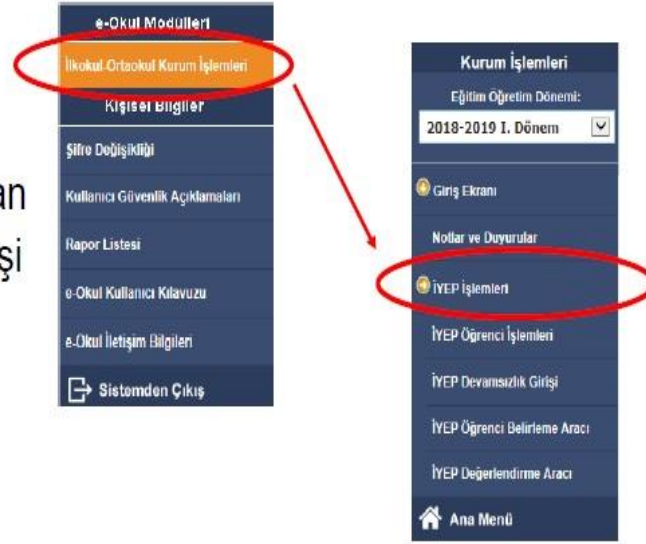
an
şi

e-Okul Modülleri
İlkokul-Ortaokul Kurum İşlemleri
Kişisel Bilgiler
Şifre Değişikliği
Kullanıcı Güvenlik Açıklamaları
Rapor Listesi
e-Okul Kullanıcı Kılavuzu
e-Okul İletişim Bilgileri
Sistemden Çıkış

Kurum İşlemleri
Eğitim Öğretim Dönemi:
2018-2019 I. Dönem
Giriş Ekranı
Notlar ve Duyurular
İYEP İşlemleri
İYEP Öğrenci İşlemleri
İYEP Devamsızlık Girişi
İYEP Öğrenci Belirleme Aracı
İYEP Değerlendirme Aracı
Ana Menü